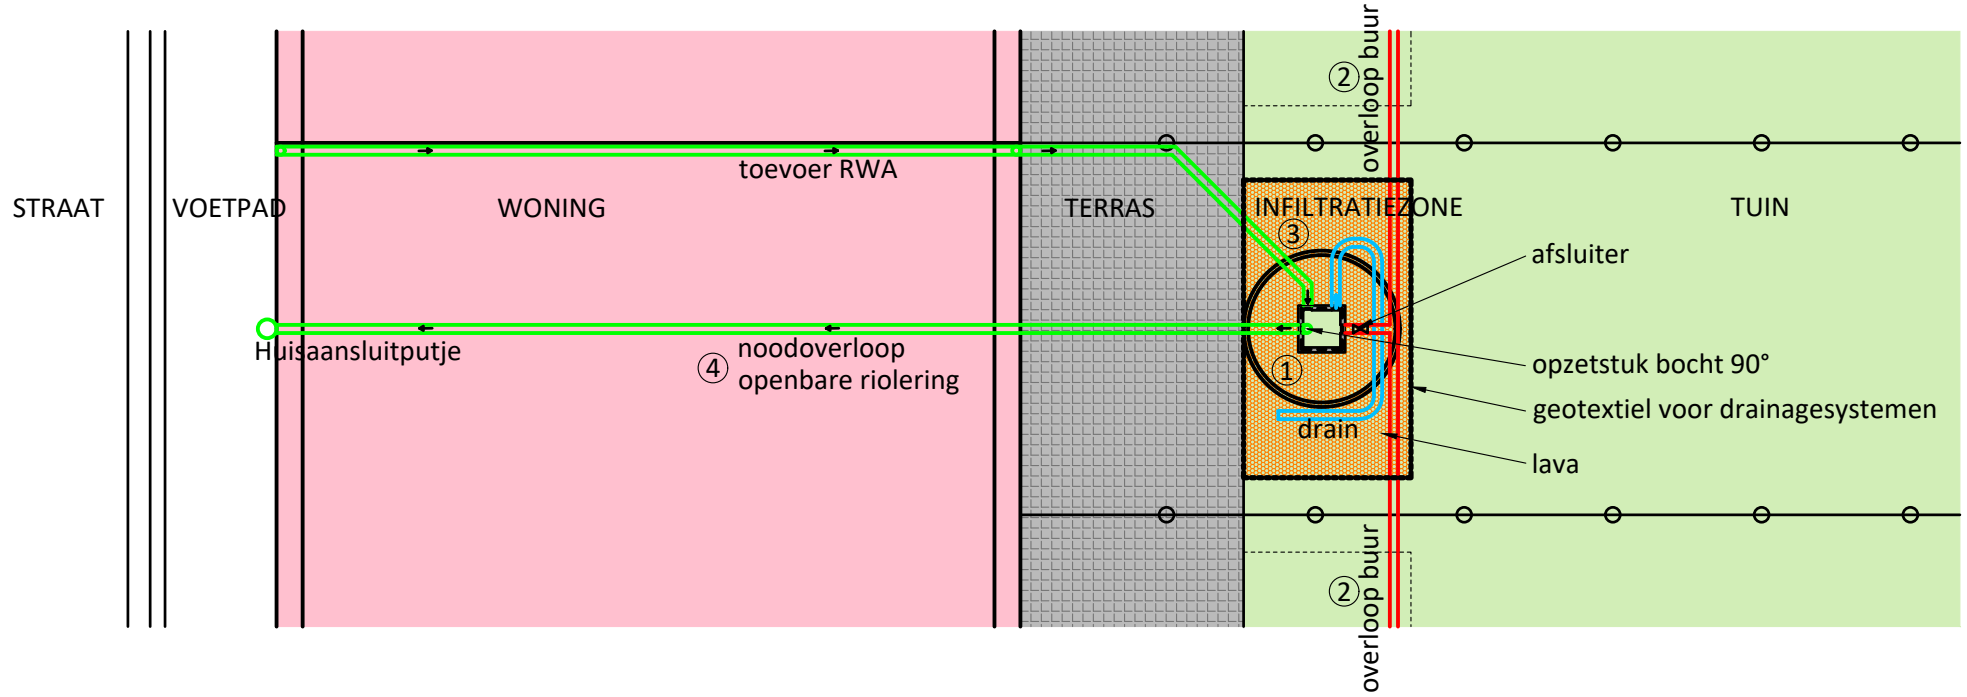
STRAAT

VOETPAD

WONING

toevoer RWA

TERRAS

INFILTRATIEZONE

TUIN

overloop buur

②

③

afsluiter

Huisaansluitputje

④ noodoverloop openbare riolering

①

opzetstuk bocht 90°

geotextiel voor drainagesystemen

drain

lava

②

overloop buur